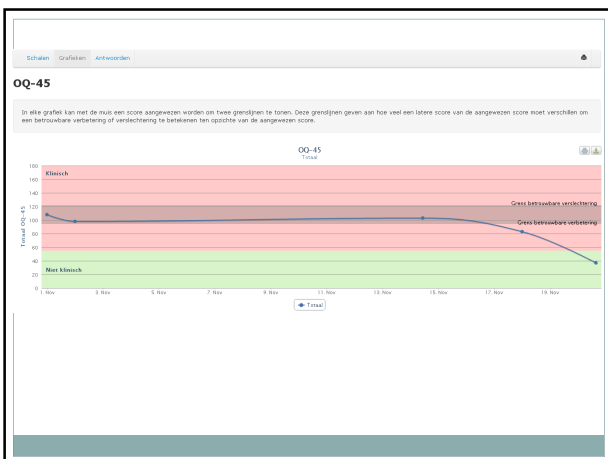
Schalen Grafieken Antwoorden

OQ-45

In elke grafiek kan met de muis een score aangewezen worden om twee grenslijnen te tonen. Deze grenslijnen geven aan hoe veel een latere score van de aangewezen score moet verschillen om een betrouwbare verbetering of verslechtering te betekenen ten opzichte van de aangewezen score.

OQ-45
Totaal

Klinisch
Grens betrouwbare verslechtering
Grens betrouwbare verbetering
Niet klinisch

Totaal OQ-45

180
160
140
120
100
80
60
40
20
0

1. Nov
3. Nov
5. Nov
7. Nov
9. Nov
11. Nov
13. Nov
15. Nov
17. Nov
19. Nov

Totaal